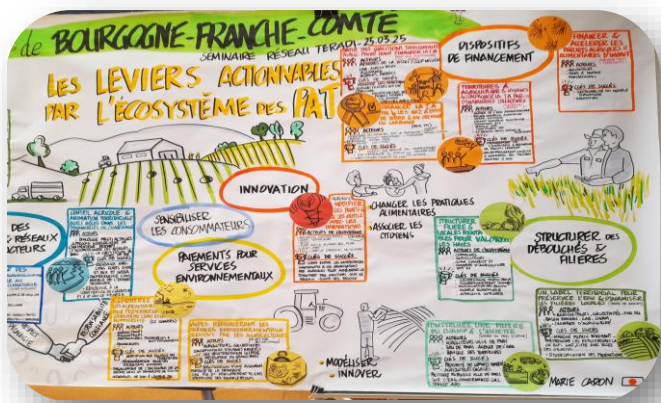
de BOURGOGNE-FRANCHE-COMTE

SÉMINAIRE RÉSEAU TERRA... 25.03.25

LES LEVIERS ACTIONNABLES PAR L'ÉCOSYSTÈME DES PAT

DISPOSITIFS DE FINANCEMENT

FINANCER & ACCÉLÉRER LES PROJETS AGRICOLES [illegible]

INNOVATION

CHANGER LES PRATIQUES ALIMENTAIRES

ASSOCIER LES CITOYENS

SENSIBILISER LES CONSOMMATEURS

PAIEMENTS POUR SERVICES ENVIRONNEMENTAUX

STRUCTURER DES DÉBOUCHÉS & FILIÈRES

STRUCTURER FILIÈRES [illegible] POUR VALORISER

DES RÉSEAUX ACTEURS

UN LABEL TERRITORIAL POUR PRÉSERVER L'EAU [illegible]

MODÉLISER INNOVER

MARIE CARON

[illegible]